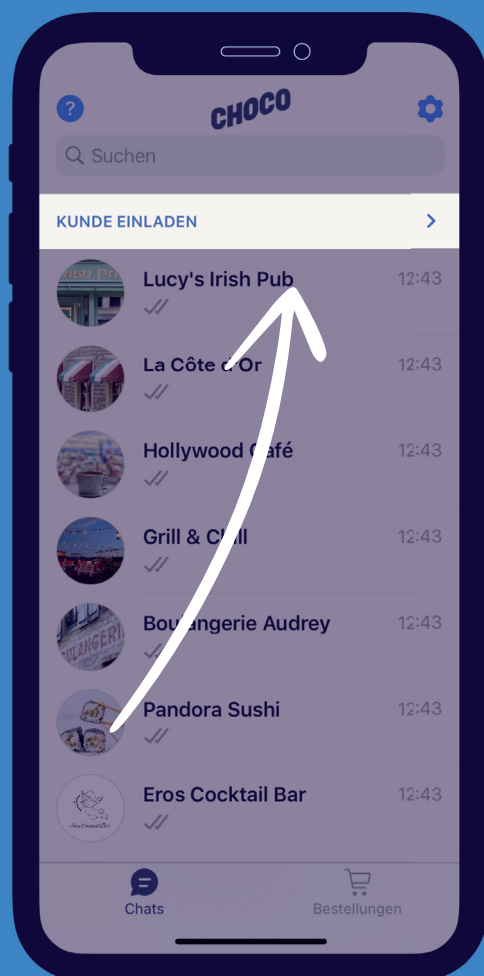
?
CHOCO
Suchen

KUNDE EINLADEN >

Lucy's Irish Pub 12:43

La Côte d'Or 12:43

Hollywood Café 12:43

Grill & Chill 12:43

Boulangerie Audrey 12:43

Pandora Sushi 12:43

Eros Cocktail Bar 12:43

Chats
Bestellungen